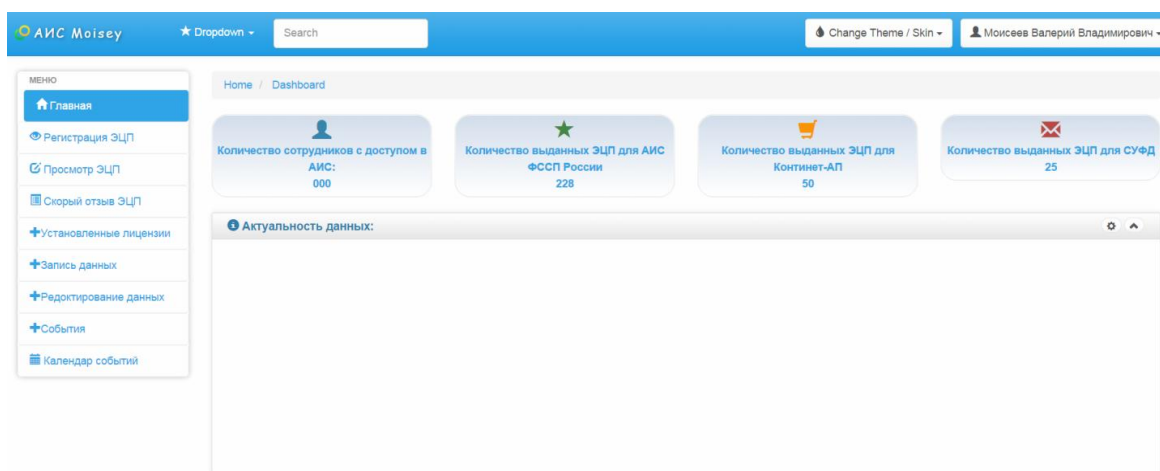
АИС Moisey
Dropdown
Search
Change Theme / Skin
Моисеев Валерий Владимирович

МЕНЮ
Главная
Регистрация ЭЦП
Просмотр ЭЦП
Скорый отзыв ЭЦП
Установленные лицензии
Запись данных
Редоктирование данных
События
Календар событий

Home / Dashboard

Количество сотрудников с доступом в АИС:
000

Количество выданных ЭЦП для АИС ФССП России
228

Количество выданных ЭЦП для Континет-АП
50

Количество выданных ЭЦП для СУФД
25

Актуальность данных: